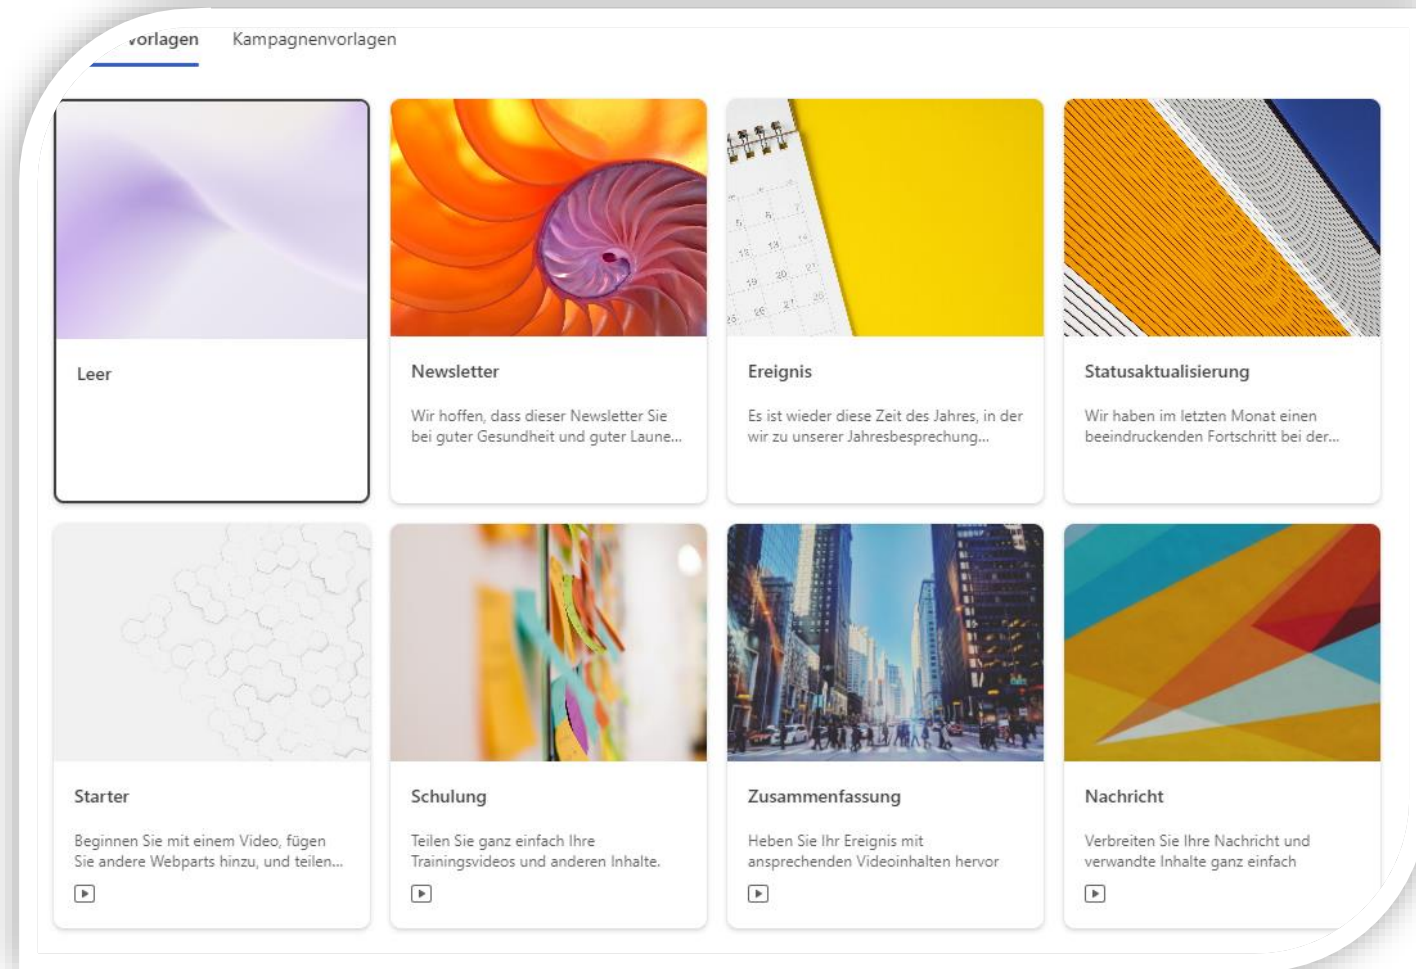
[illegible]vorlagen Kampagnenvorlagen

Leer

Newsletter

Wir hoffen, dass dieser Newsletter Sie bei guter Gesundheit und guter Laune...

Ereignis

Es ist wieder diese Zeit des Jahres, in der wir zu unserer Jahresbesprechung...

Statusaktualisierung

Wir haben im letzten Monat einen beeindruckenden Fortschritt bei der...

Starter

Beginnen Sie mit einem Video, fügen Sie andere Webparts hinzu, und teilen...

Schulung

Teilen Sie ganz einfach Ihre Trainingsvideos und anderen Inhalte.

Zusammenfassung

Heben Sie Ihr Ereignis mit ansprechenden Videoinhalten hervor

Nachricht

Verbreiten Sie Ihre Nachricht und verwandte Inhalte ganz einfach